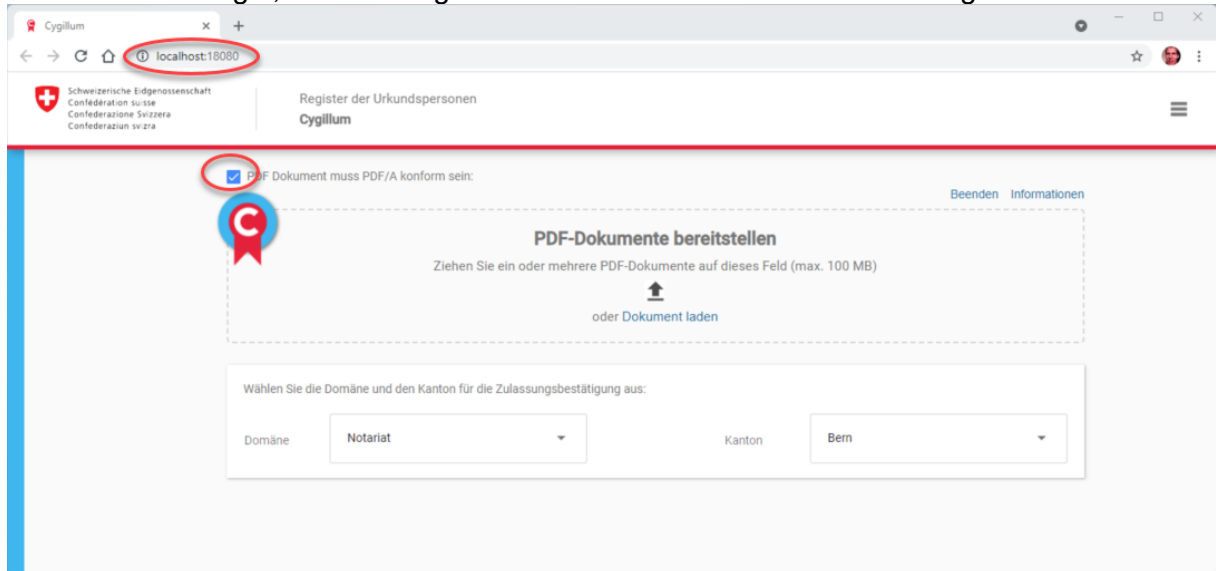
Cygillum

localhost:18080

Schweizerische Eidgenossenschaft
Confédération suisse
Confederazione Svizzera
Confederaziun svizra

Register der Urkundspersonen
Cygillum

PDF Dokument muss PDF/A konform sein:

Beenden Informationen

PDF-Dokumente bereitstellen

Ziehen Sie ein oder mehrere PDF-Dokumente auf dieses Feld (max. 100 MB)

oder Dokument laden

Wählen Sie die Domäne und den Kanton für die Zulassungsbestätigung aus:

Domäne Notariat

Kanton Bern